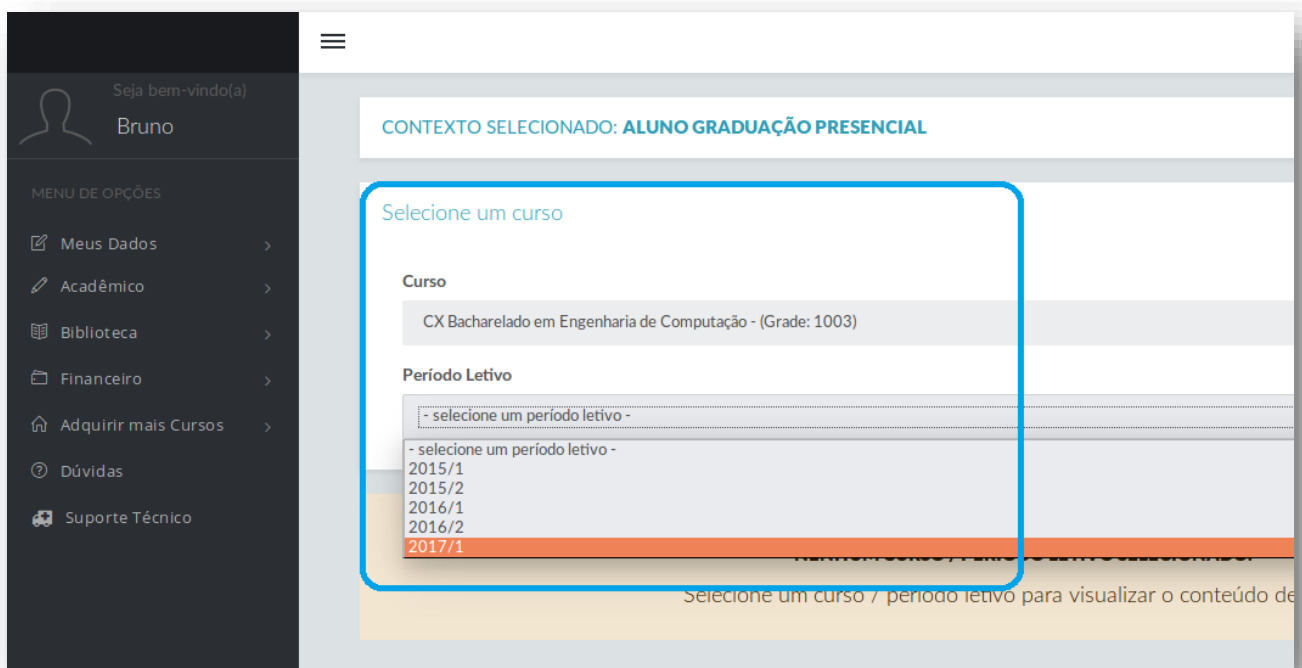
Seja bem-vindo(a)
Bruno

MENU DE OPÇÕES

Meus Dados
Acadêmico
Biblioteca
Financeiro
Adquirir mais Cursos
Dúvidas
Suporte Técnico

CONTEXTO SELECIONADO: ALUNO GRADUAÇÃO PRESENCIAL

Selecione um curso

Curso

CX Bacharelado em Engenharia de Computação - (Grade: 1003)

Período Letivo

- selecione um período letivo -

- selecione um período letivo -
2015/1
2015/2
2016/1
2016/2
2017/1

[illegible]

Selecione um curso / período letivo para visualizar o conteúdo de